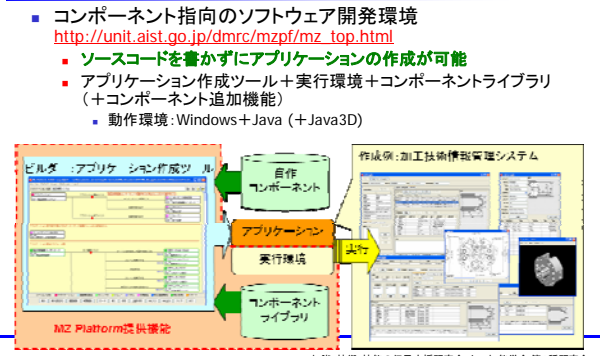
コンポーネント指向のソフトウェア開発環境
http://unit.aist.go.jp/dmrc/mzpf/mz_top.html

ソースコードを書かずにアプリケーションの作成が可能

アプリケーション作成ツール＋実行環境＋コンポーネントライブラリ（＋コンポーネント追加機能）

動作環境：Windows＋Java（＋Java3D）

ビルダ：アプリケーション作成ツール

自作コンポーネント

アプリケーション

実行環境

実行

コンポーネントライブラリ

MZ Platform提供機能

作成例：加工技術情報管理システム

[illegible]